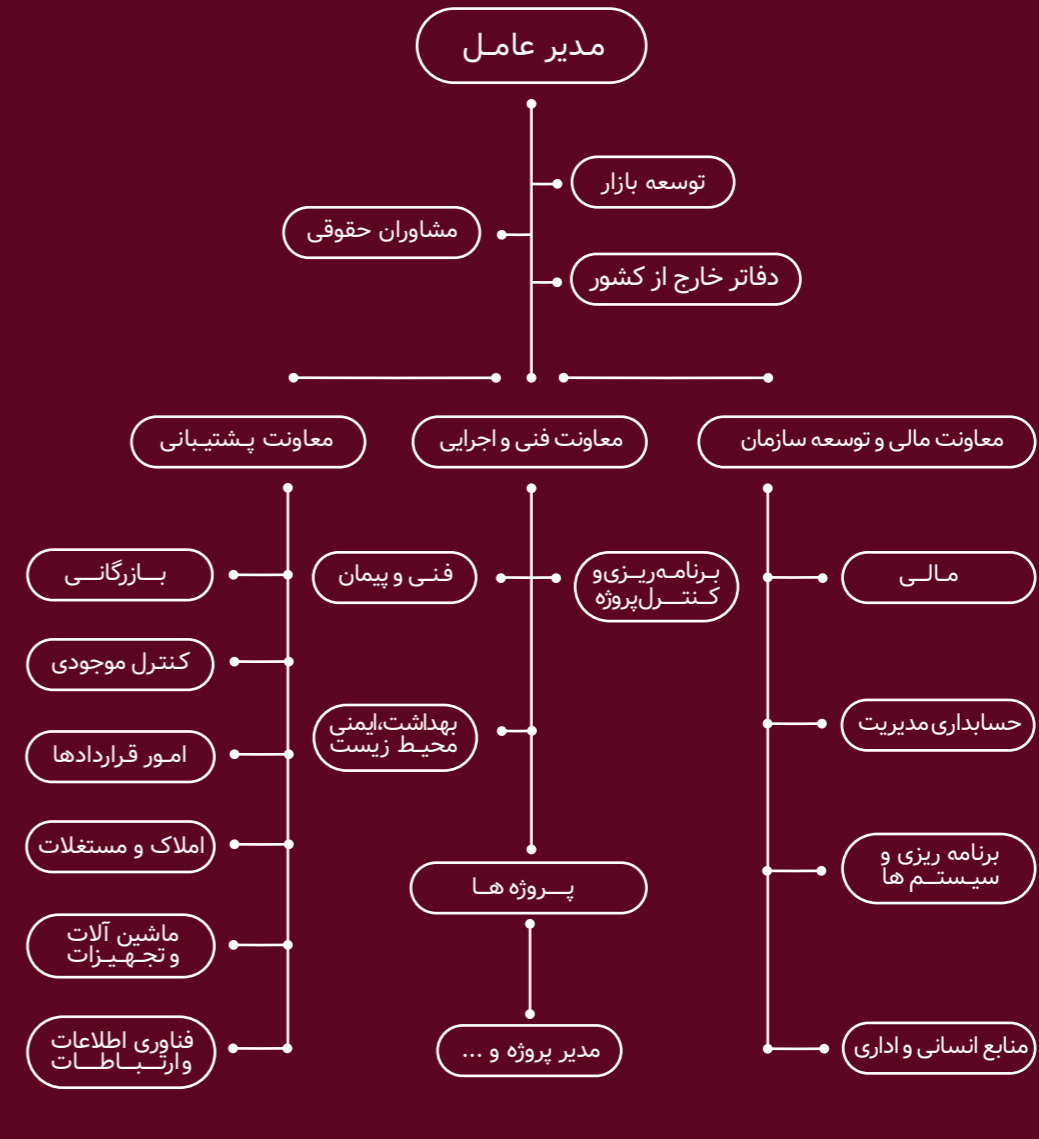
مدیر عامل

توسعه بازار

مشاوران حقوقی

دفاتر خارج از کشور

معاونت پشتیبانی

معاونت فنی و اجرایی

معاونت مالی و توسعه سازمان

بازرگانی

کنترل موجودی

امور قراردادها

املاک و مستغلات

ماشین آلات و تجهیزات

فناوری اطلاعات وارتباطات

فنی و پیمان

برنامه‌ریزی‌و کنترل‌پروژه

بهداشت،ایمنی محیط زیست

پروژه ها

مدیر پروژه و ...

مالی

حسابداری‌مدیریت

برنامه ریزی و سیستم ها

منابع انسانی و اداری